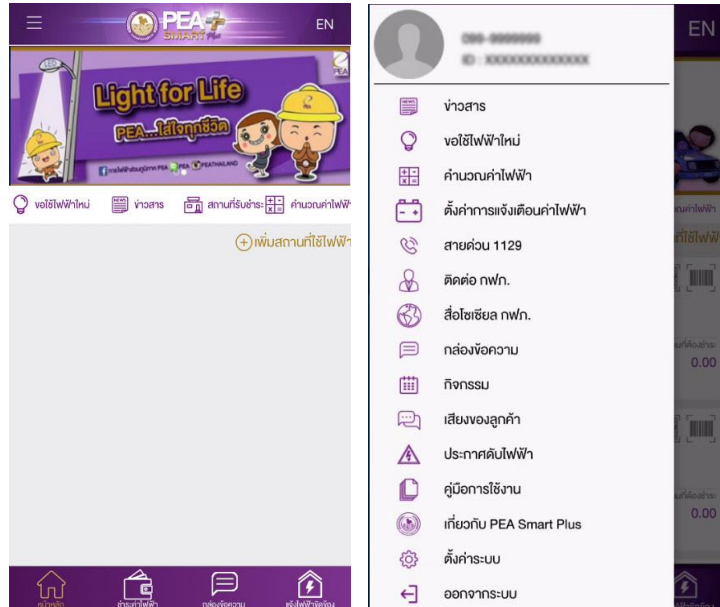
PEA SMART Plus

EN

Light for Life

PEA...ใส่ใจทุกชีวิต

การไฟฟ้าส่วนภูมิภาค PEA PEA PEATHAILAND

ขอใช้ไฟฟ้าใหม่ ข่าวสาร สถานที่รับชำระ คำนวณค่าไฟฟ้า

เพิ่มสถานที่ใช้ไฟฟ้า

หน้าหลัก ชำระค่าไฟฟ้า กล่องข้อความ แจ้งไฟฟ้าขัดข้อง

099-9999999
ID : XXXXXXXXXXXXX

ข่าวสาร

ขอใช้ไฟฟ้าใหม่

คำนวณค่าไฟฟ้า

ตั้งค่าการแจ้งเตือนค่าไฟฟ้า

สายด่วน 1129

ติดต่อ กฟภ.

สื่อโซเชียล กฟภ.

กล่องข้อความ

กิจกรรม

เสียงของลูกค้า

ประกาศดับไฟฟ้า

คู่มือการใช้งาน

เกี่ยวกับ PEA Smart Plus

ตั้งค่าระบบ

ออกจากระบบ

EN

ณค่าไฟฟ้า

ที่ใช้ไฟฟ้

ยอดที่ต้องชำระ
0.00

ยอดที่ต้องชำระ
0.00

แจ้งไฟฟ้าขัดข้อง